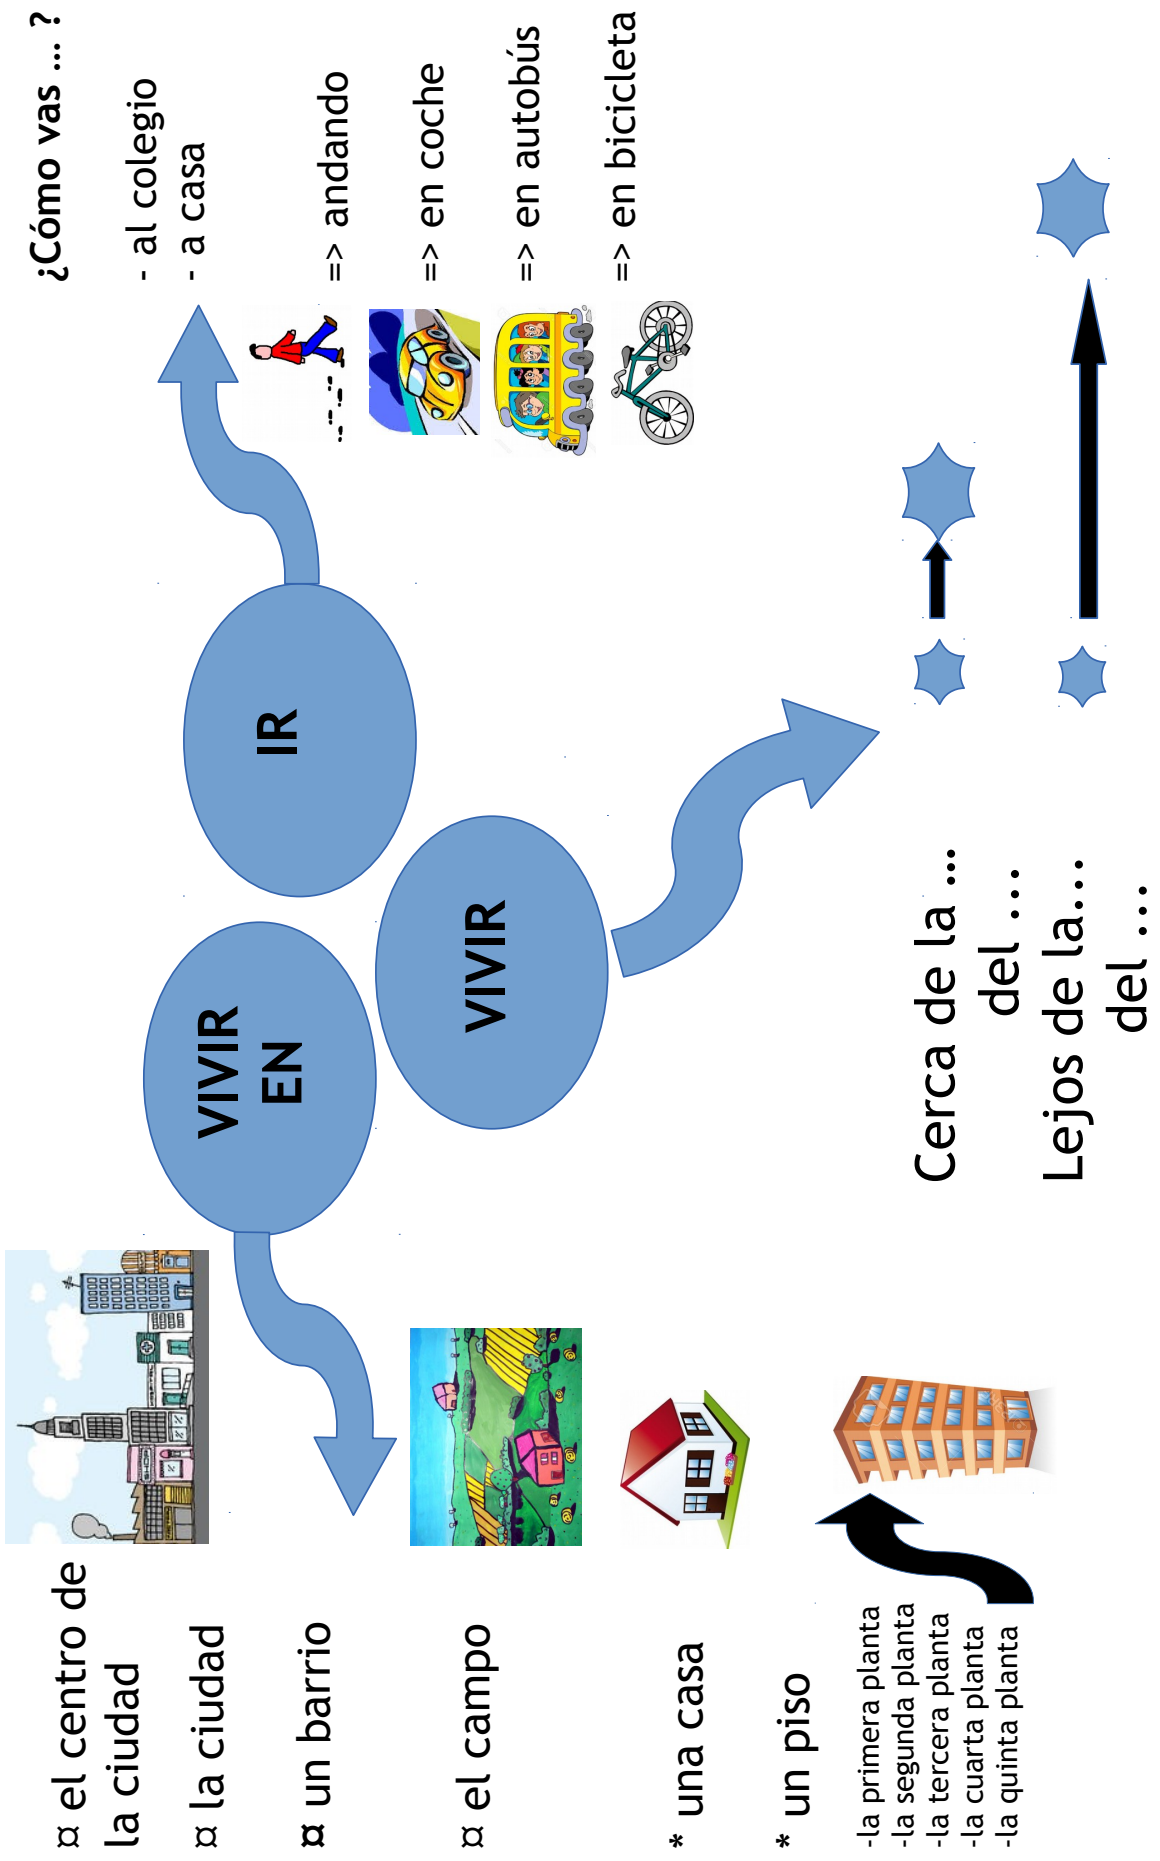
¿Cómo vas ... ?
- al colegio
- a casa

=> andando
=> en coche
=> en autobús
=> en bicicleta

IR

VIVIR EN

VIVIR

Cerca de la ...
del ...
Lejos de la...
del ...

¤ el centro de la ciudad
¤ la ciudad
¤ un barrio
¤ el campo
* una casa
* un piso
-la primera planta
-la segunda planta
-la tercera planta
-la cuarta planta
-la quinta planta